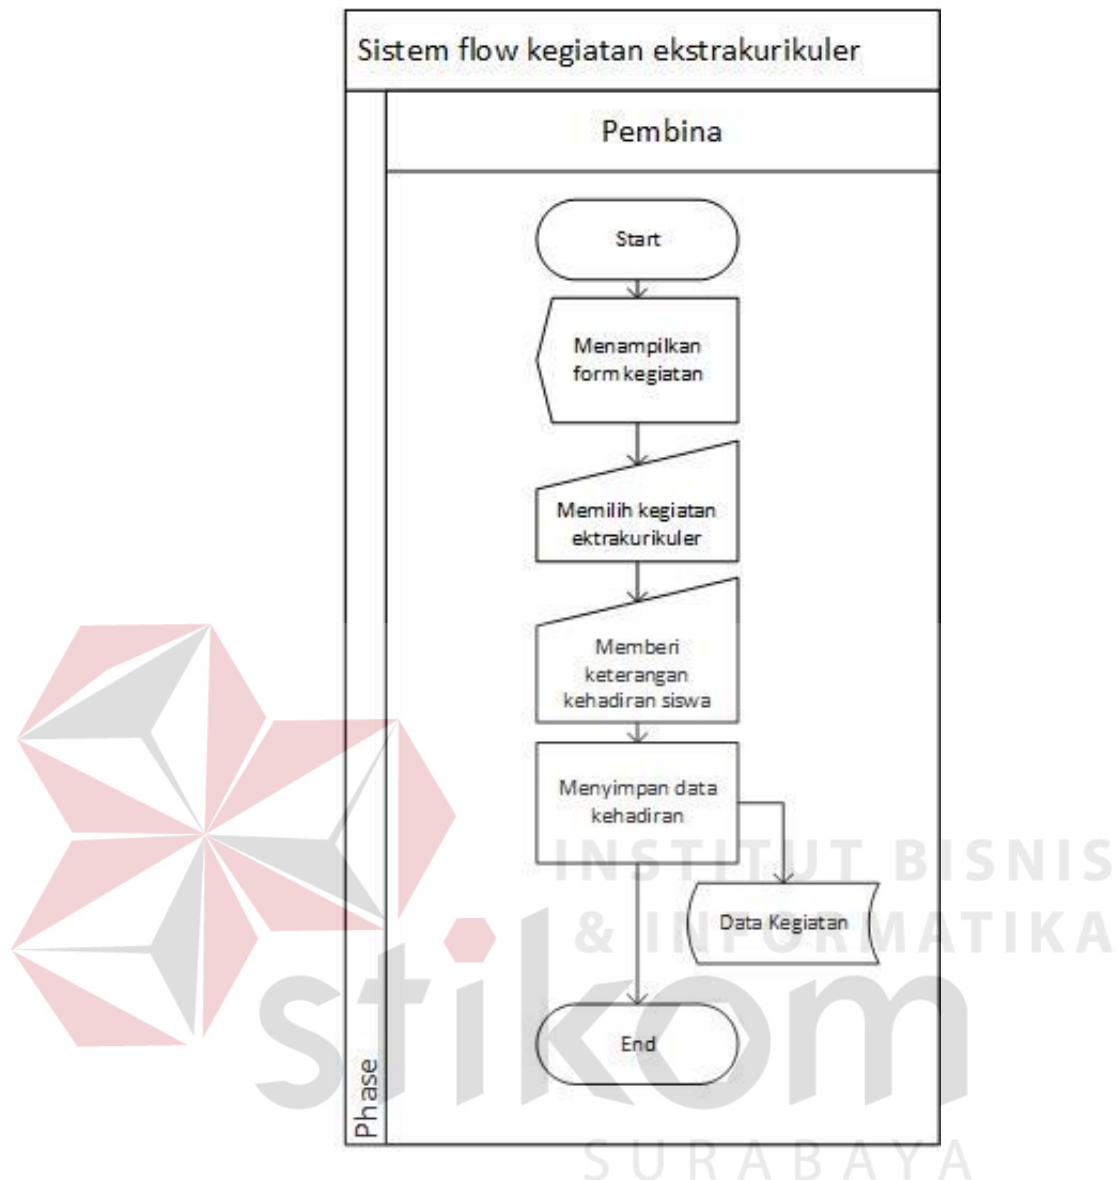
Sistem flow kegiatan ekstrakurikuler

Pembina

Phase

Start

Menampilkan form kegiatan

Memilih kegiatan ektrakurikuler

Memberi keterangan kehadiran siswa

Menyimpan data kehadiran

Data Kegiatan

End

INSTITUT BISNIS & INFORMATIKA

stikom

SURABAYA